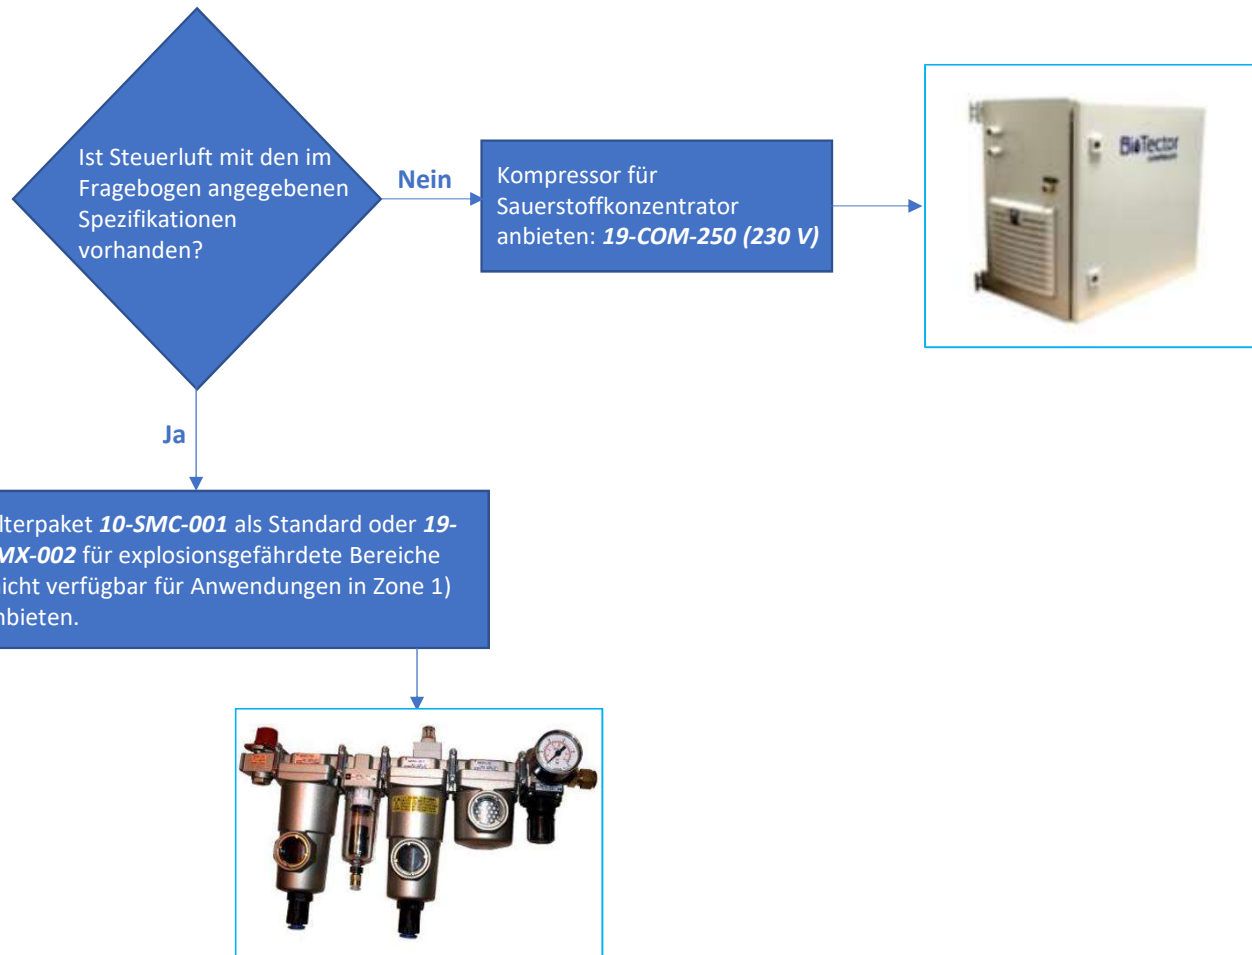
Ist Steuerluft mit den im Fragebogen angegebenen Spezifikationen vorhanden?

Nein

Kompressor für Sauerstoffkonzentrator anbieten: ***19-COM-250 (230 V)***

BioTector

Ja

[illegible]lterpaket ***10-SMC-001*** als Standard oder ***19-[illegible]MX-002*** für explosionsgefährdete Bereiche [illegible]icht verfügbar für Anwendungen in Zone 1) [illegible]nbieten.